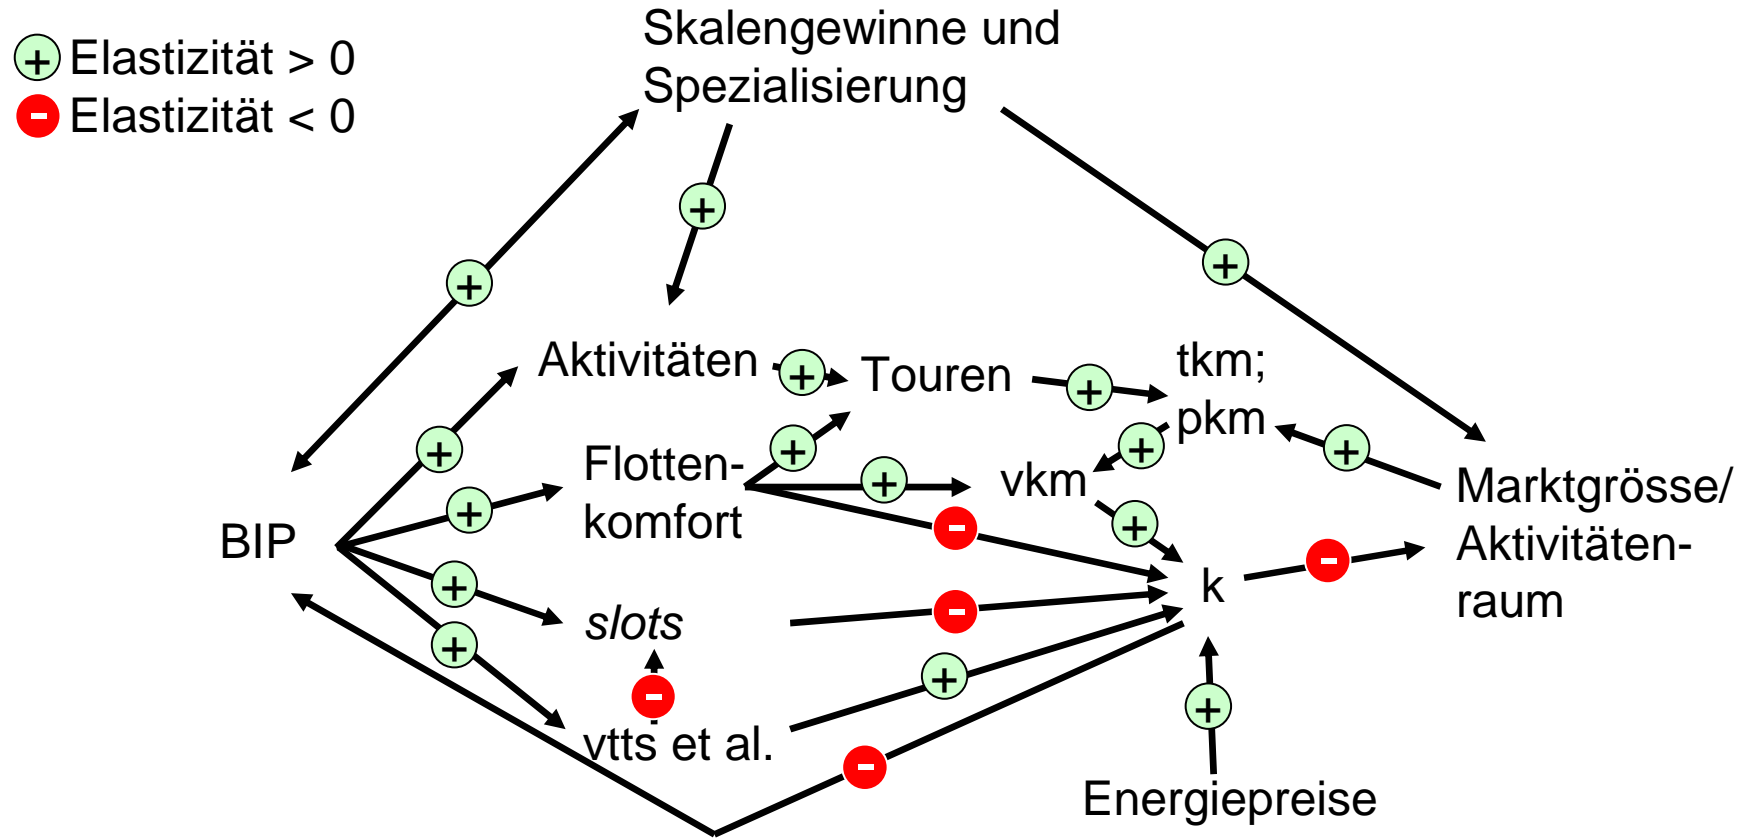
+ Elastizität > 0
- Elastizität < 0

Skalengewinne und Spezialisierung

+

+

+

Aktivitäten + Touren + tkm; pkm

+

Flottenkomfort + vkm

+ +

BIP

+

+

-

+

k - Marktgrösse/ Aktivitätenraum

+

slots -

+

-

+

vtts et al.

-

+

Energiepreise